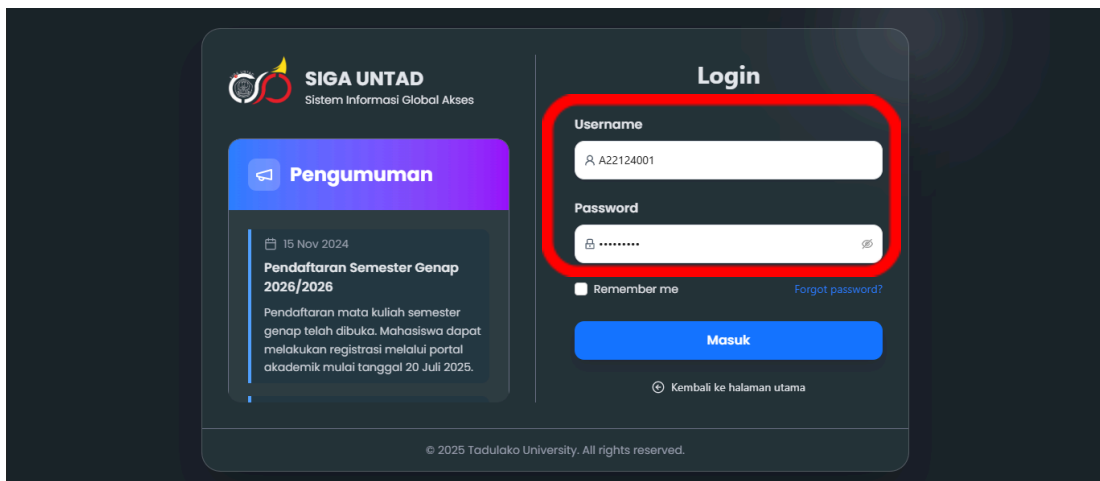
SIGA UNTAD
Sistem Informasi Global Akses

Pengumuman

15 Nov 2024
Pendaftaran Semester Genap 2026/2026
Pendaftaran mata kuliah semester genap telah dibuka. Mahasiswa dapat melakukan registrasi melalui portal akademik mulai tanggal 20 Juli 2025.

Login
Username
A22124001
Password
•••••••••
Remember me
Forgot password?
Masuk
Kembali ke halaman utama

© 2025 Tadulako University. All rights reserved.